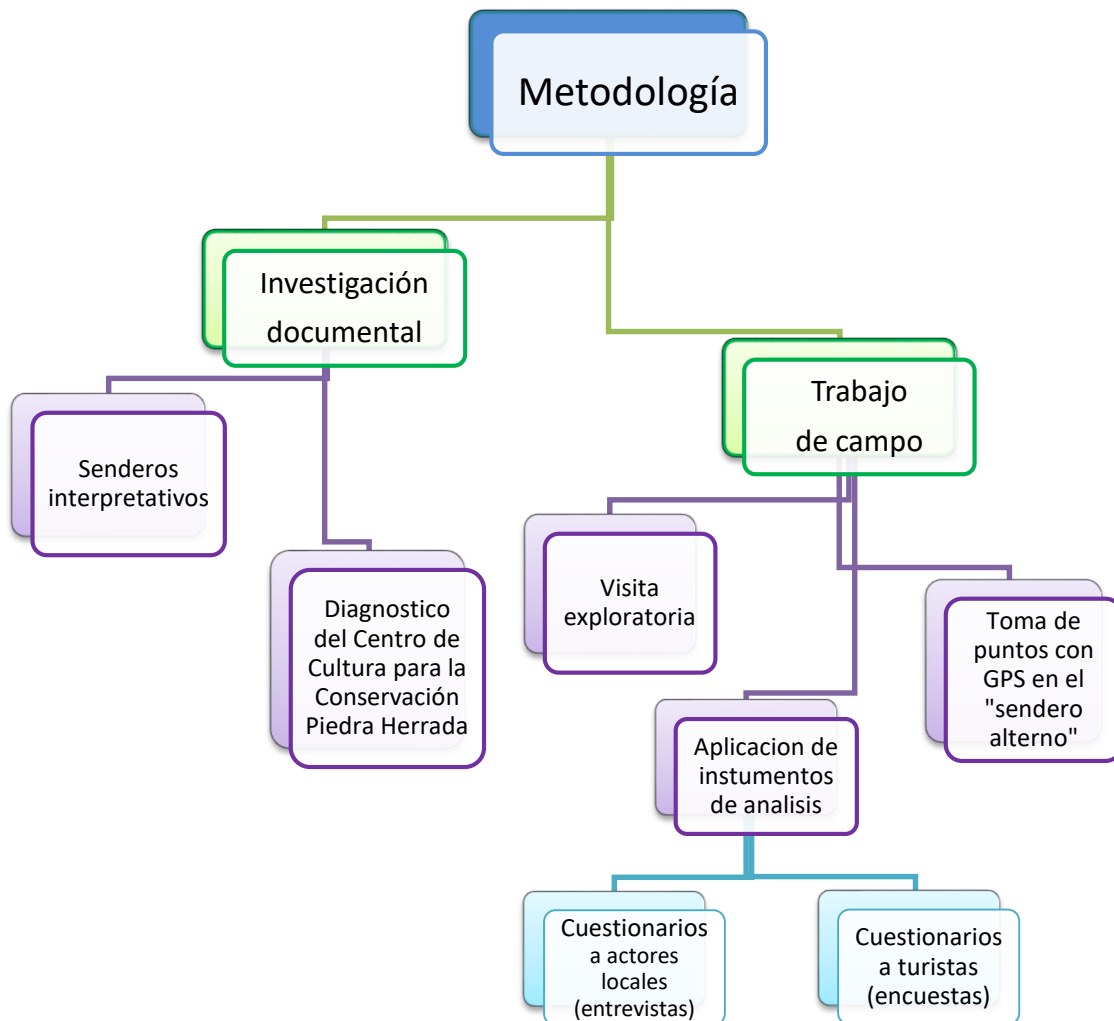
Metodología

Investigación documental

Senderos interpretativos

Diagnostico del Centro de Cultura para la Conservación Piedra Herrada

Trabajo de campo

Visita exploratoria

Toma de puntos con GPS en el "sendero alterno"

Aplicacion de instumentos de analisis

Cuestionarios a actores locales (entrevistas)

Cuestionarios a turistas (encuestas)